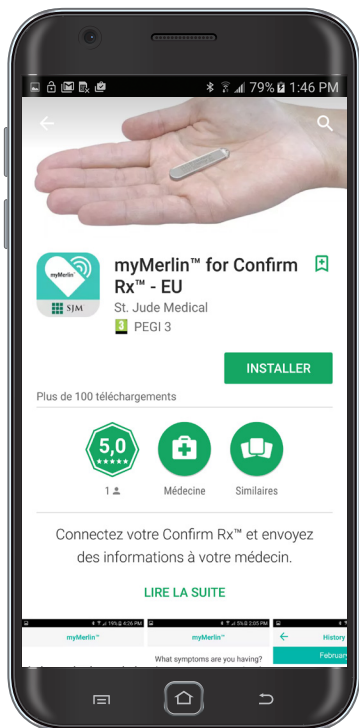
79% 1:46 PM

myMerlin

SJM

myMerlin™ for Confirm Rx™ - EU

St. Jude Medical

3 PEGI 3

INSTALLER

Plus de 100 téléchargements

5,0 ★★★★★

1

Médecine

Similaires

Connectez votre Confirm Rx™ et envoyez des informations à votre médecin.

LIRE LA SUITE

19% 4:26 PM

myMerlin™

5% 2:05 PM

myMerlin™

What symptoms are you having?

History

February